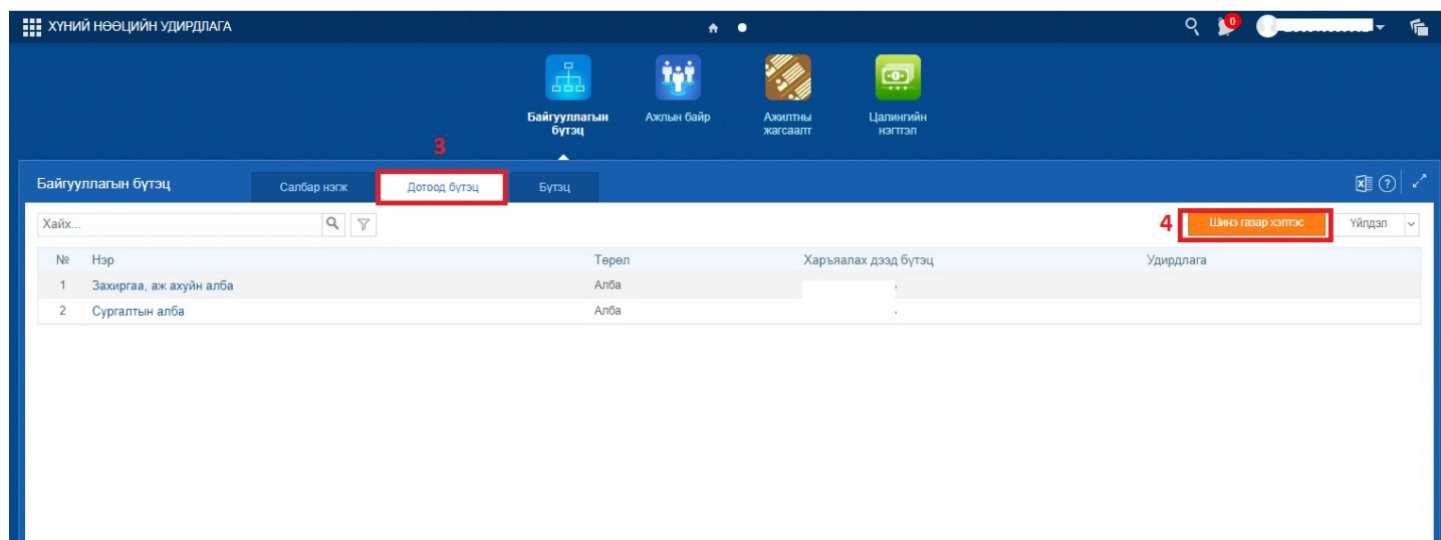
ХҮНИЙ НӨӨЦИЙН УДИРДЛАГА

0

Байгууллагын бүтэц

Ажлын байр

Ажилтны жагсаалт

Цалингийн нэгтгэл

3

Байгууллагын бүтэц

Салбар нэгж

Дотоод бүтэц

Бүтэц

Хайх...

4

Шинэ газар хэлтэс

Үйлдэл

| № | Нэр | Төрөл | Харъяалах дээд бүтэц | Удирдлага |
|---|---|---|---|---|
| 1 | Захиргаа, аж ахуйн алба | Алба | | |
| 2 | Сургалтын алба | Алба | | |